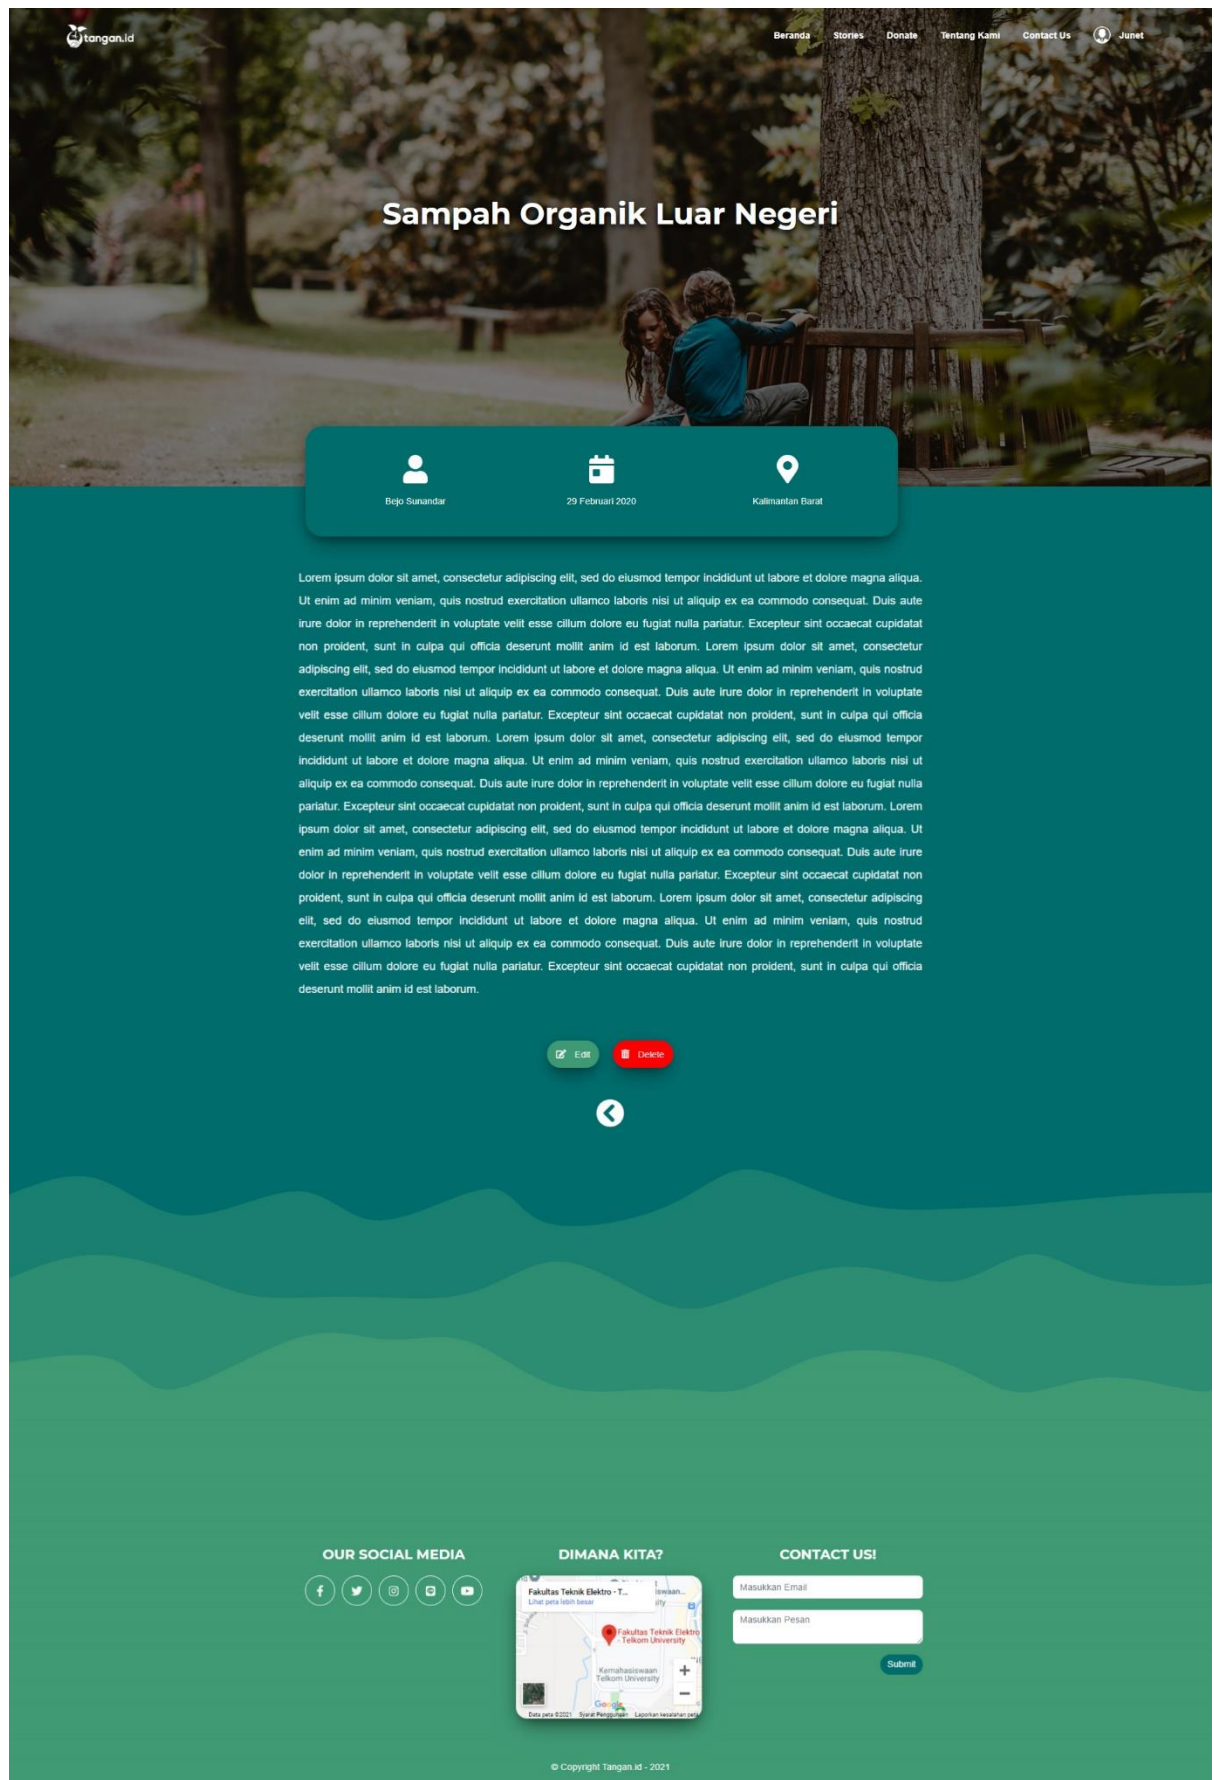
tangan.id

Beranda Stories Donate Tentang Kami Contact Us Junet

Sampah Organik Luar Negeri

Bejo Sunandar

29 Februari 2020

Kalimantan Barat

Lorem ipsum dolor sit amet, consectetur adipiscing elit, sed do eiusmod tempor incididunt ut labore et dolore magna aliqua. Ut enim ad minim veniam, quis nostrud exercitation ullamco laboris nisi ut aliquip ex ea commodo consequat. Duis aute irure dolor in reprehenderit in voluptate velit esse cillum dolore eu fugiat nulla pariatur. Excepteur sint occaecat cupidatat non proident, sunt in culpa qui officia deserunt mollit anim id est laborum. Lorem ipsum dolor sit amet, consectetur adipiscing elit, sed do eiusmod tempor incididunt ut labore et dolore magna aliqua. Ut enim ad minim veniam, quis nostrud exercitation ullamco laboris nisi ut aliquip ex ea commodo consequat. Duis aute irure dolor in reprehenderit in voluptate velit esse cillum dolore eu fugiat nulla pariatur. Excepteur sint occaecat cupidatat non proident, sunt in culpa qui officia deserunt mollit anim id est laborum. Lorem ipsum dolor sit amet, consectetur adipiscing elit, sed do eiusmod tempor incididunt ut labore et dolore magna aliqua. Ut enim ad minim veniam, quis nostrud exercitation ullamco laboris nisi ut aliquip ex ea commodo consequat. Duis aute irure dolor in reprehenderit in voluptate velit esse cillum dolore eu fugiat nulla pariatur. Excepteur sint occaecat cupidatat non proident, sunt in culpa qui officia deserunt mollit anim id est laborum. Lorem ipsum dolor sit amet, consectetur adipiscing elit, sed do eiusmod tempor incididunt ut labore et dolore magna aliqua. Ut enim ad minim veniam, quis nostrud exercitation ullamco laboris nisi ut aliquip ex ea commodo consequat. Duis aute irure dolor in reprehenderit in voluptate velit esse cillum dolore eu fugiat nulla pariatur. Excepteur sint occaecat cupidatat non proident, sunt in culpa qui officia deserunt mollit anim id est laborum. Lorem ipsum dolor sit amet, consectetur adipiscing elit, sed do eiusmod tempor incididunt ut labore et dolore magna aliqua. Ut enim ad minim veniam, quis nostrud exercitation ullamco laboris nisi ut aliquip ex ea commodo consequat. Duis aute irure dolor in reprehenderit in voluptate velit esse cillum dolore eu fugiat nulla pariatur. Excepteur sint occaecat cupidatat non proident, sunt in culpa qui officia deserunt mollit anim id est laborum.

Edit Delete

OUR SOCIAL MEDIA

DIMANA KITA?

Fakultas Teknik Elektro - T...
Lihat peta lebih besar
Fakultas Teknik Elektro - Telkom University
Kemahasiswaan Telkom University
Google
Data peta ©2021 Syarat Penggunaan Laporkan kesalahan peta

CONTACT US!

Masukkan Email

Masukkan Pesan

Submit

© Copyright Tangan.id - 2021